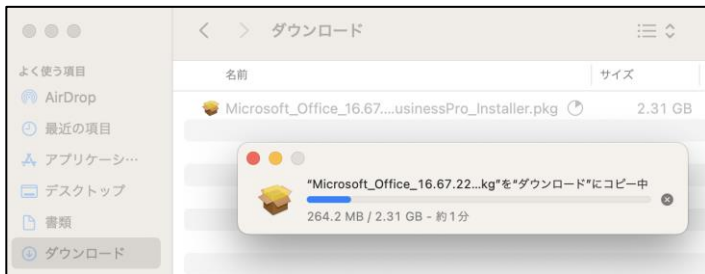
ダウンロード

よく使う項目
AirDrop
最近の項目
アプリケーシ…
デスクトップ
書類
ダウンロード

名前
サイズ
Microsoft_Office_16.67....usinessPro_Installer.pkg
2.31 GB

"Microsoft_Office_16.67.22...kg"を"ダウンロード"にコピー中
264.2 MB / 2.31 GB - 約1分